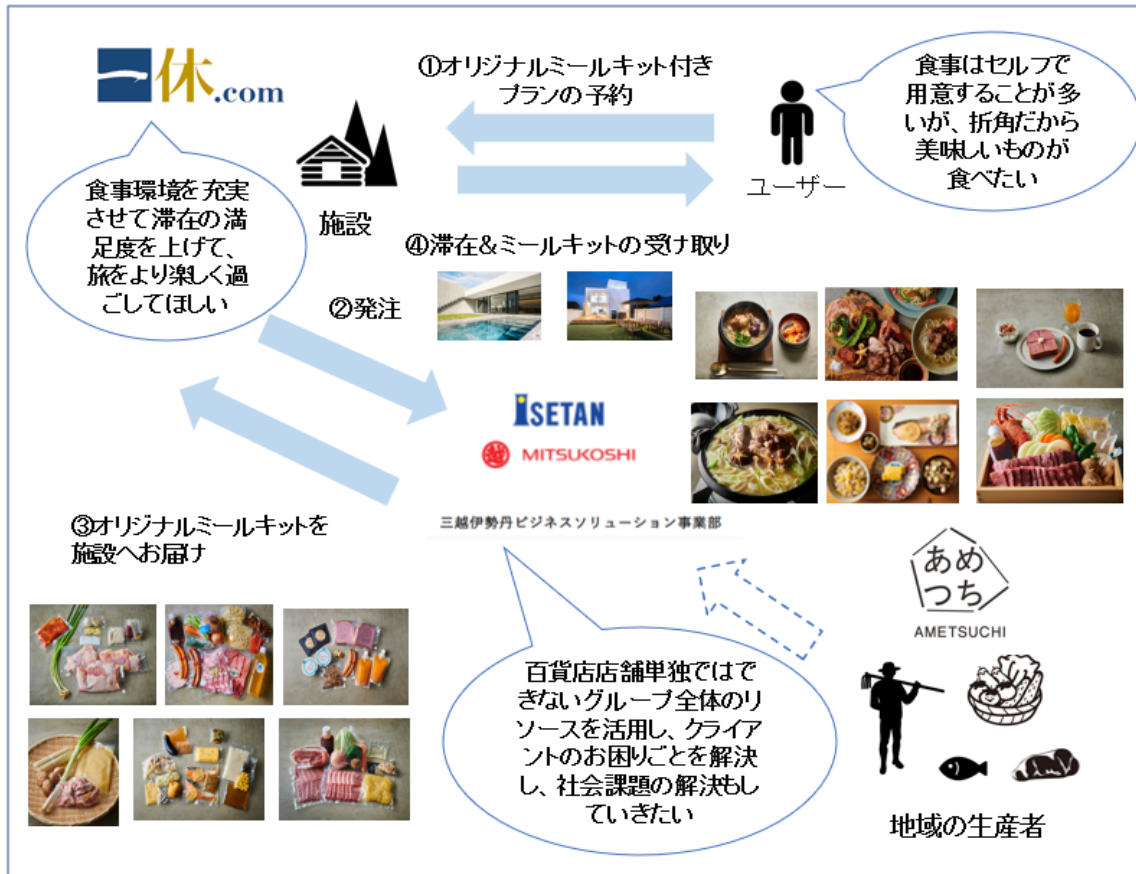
一休.com

①オリジナルミールキット付きプランの予約

食事はセルフで用意することが多いが、折角だから美味しいものが食べたい

ユーザー

施設

食事環境を充実させて滞在の満足度を上げて、旅をより楽しく過ごしてほしい

④滞在&ミールキットの受け取り

②発注

ISETAN
MITSUKOSHI

三越伊勢丹ビジネスソリューション事業部

③オリジナルミールキットを施設へお届け

あめつち
AMETSUCHI

百貨店店舗単独ではできないグループ全体のリソースを活用し、クライアントのお困りごとを解決し、社会課題の解決もしていきたい

地域の生産者